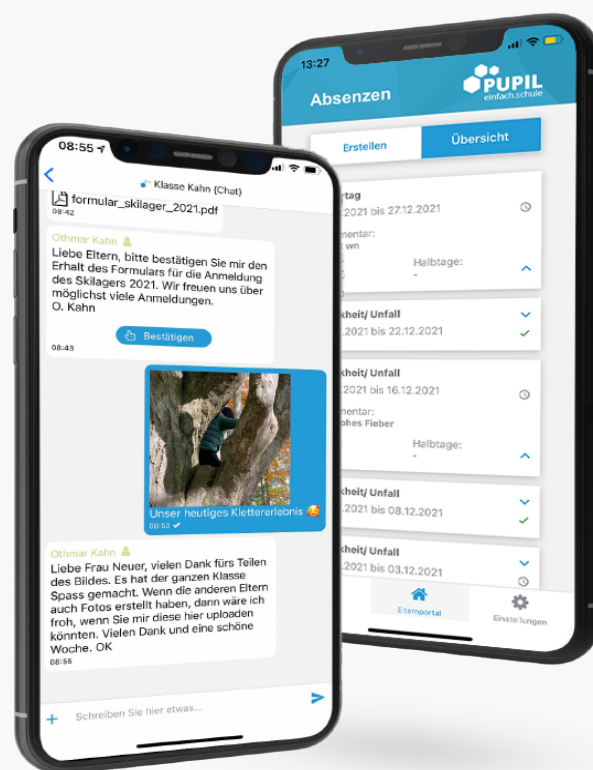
13:27

Absenzen

PUPIL
einfach.schule

Erstellen

Übersicht

rtag
.2021 bis 27.12.2021
mentar:
wn
Halbtage:
-

kheit/ Unfall
.2021 bis 22.12.2021

kheit/ Unfall
.2021 bis 16.12.2021
mentar:
hes Fieber
Halbtage:
-

kheit/ Unfall
.2021 bis 08.12.2021

kheit/ Unfall
.2021 bis 03.12.2021

Elternportal

Einstellungen

08:55

Klasse Kahn (Chat)

formular_skilager_2021.pdf
08:42

Othmar Kahn
Liebe Eltern, bitte bestätigen Sie mir den Erhalt des Formulars für die Anmeldung des Skilagers 2021. Wir freuen uns über möglichst viele Anmeldungen.
O. Kahn

Bestätigen
08:43

Unser heutiges Klettererlebnis 🥰
08:53

Othmar Kahn
Liebe Frau Neuer, vielen Dank fürs Teilen des Bildes. Es hat der ganzen Klasse Spass gemacht. Wenn die anderen Eltern auch Fotos erstellt haben, dann wäre ich froh, wenn Sie mir diese hier uploaden könnten. Vielen Dank und eine schöne Woche. OK
08:55

Schreiben Sie hier etwas...